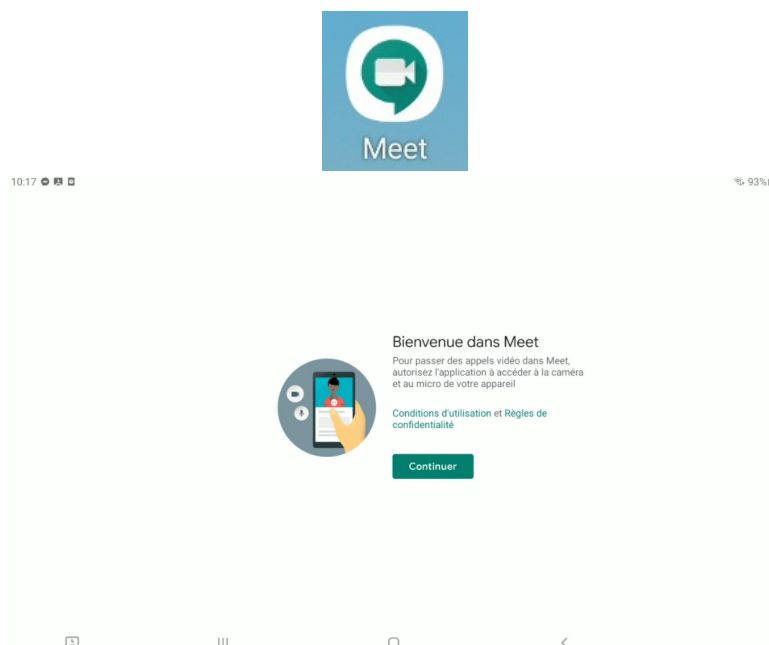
Meet

10:17

93%

Bienvenue dans Meet

Pour passer des appels vidéo dans Meet, autorisez l'application à accéder à la caméra et au micro de votre appareil

Conditions d'utilisation et Règles de confidentialité

Continuer